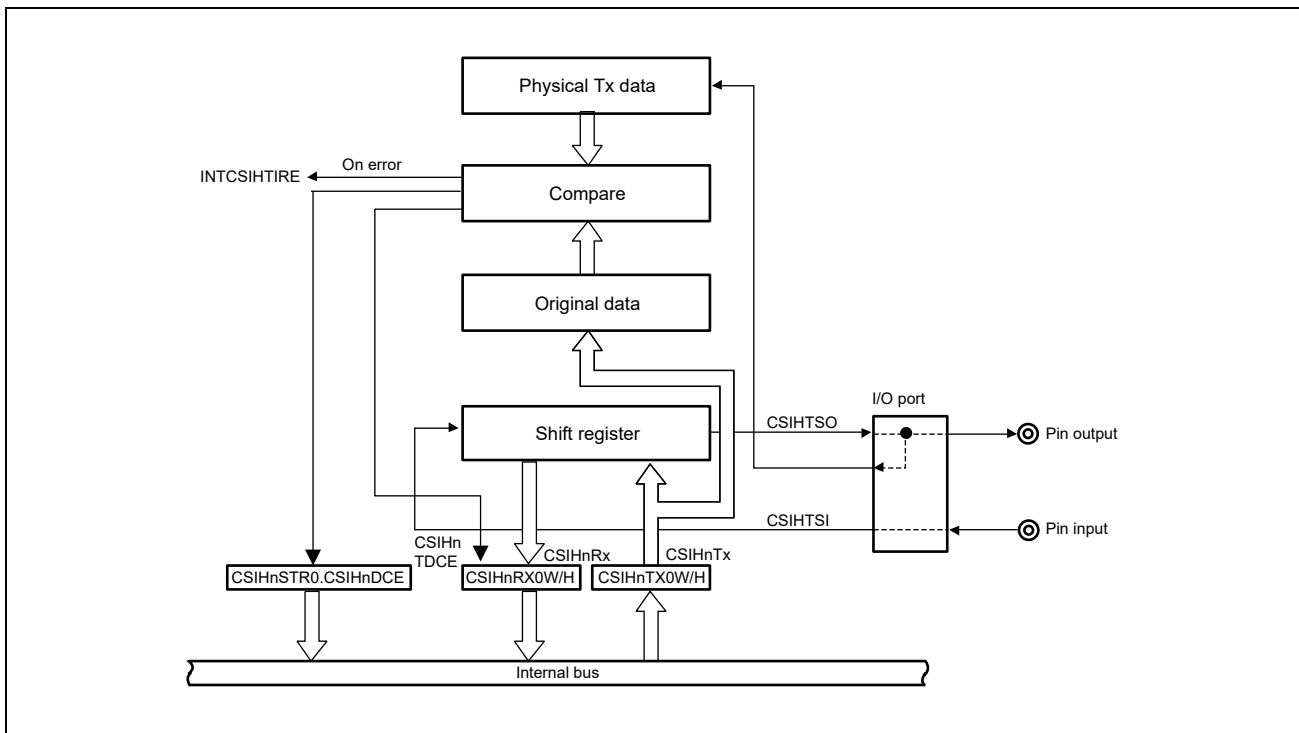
Physical Tx data

INTCSIHTIRE

On error

Compare

Original data

I/O port

Shift register

CSIHTSO

Pin output

CSIHTSI

Pin input

CSIHn
TDCE

CSIHnRx

CSIHnTx

CSIHnSTR0.CSIHnDCE

CSIHnRX0W/H

CSIHnTX0W/H

Internal bus